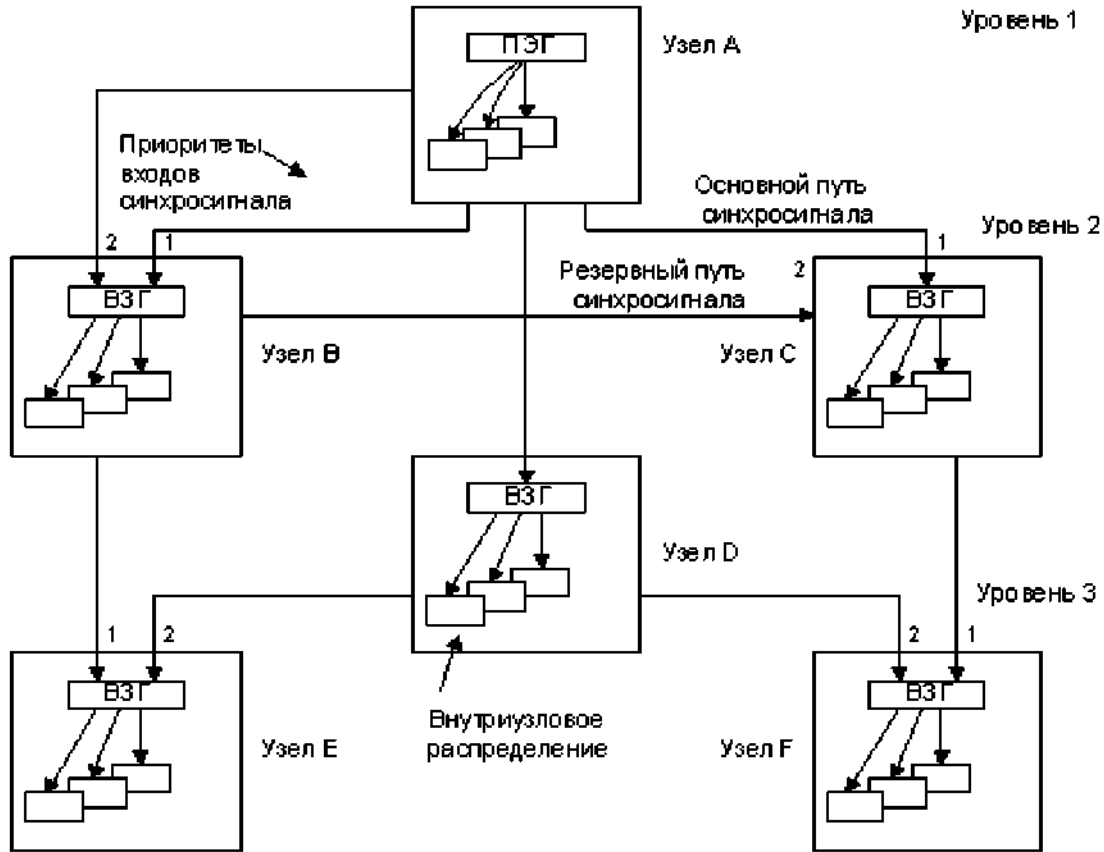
Уровень 1

ПЭГ

Узел А

Приоритеты входов синхросигнала

Основной путь синхросигнала

Уровень 2

2

1

1

Резервный путь синхросигнала

2

ВЗГ

ВЗГ

Узел В

Узел С

ВЗГ

Узел D

Уровень 3

1

2

2

1

ВЗГ

ВЗГ

Внутриузловое распределение

Узел Е

Узел F